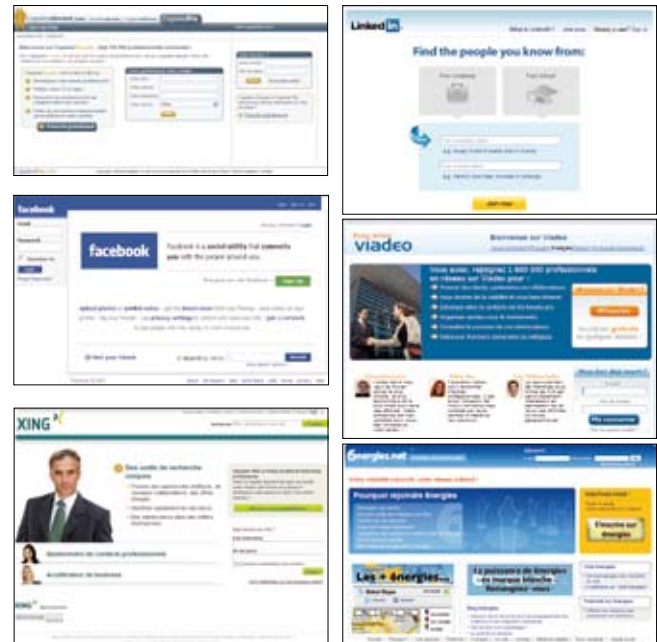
Linked in

Find the people you know from:

facebook

facebook

Facebook is a social utility that connects you with the people around you.

Sign Up

viadeo

Bienvenue sur Viadeo

Vous aussi, rejoignez 1 000 000 professionnels en réseau sur Viadeo pour :

Rejoindre

Inscription gratuite

XING

Des outils de recherche uniques

Gestionnaire de contacts professionnels

Accélérateur de business

6nergies.net

Pourquoi rejoindre 6nergies

Les + 6nergies.net

Inscrivez-vous sur 6nergies